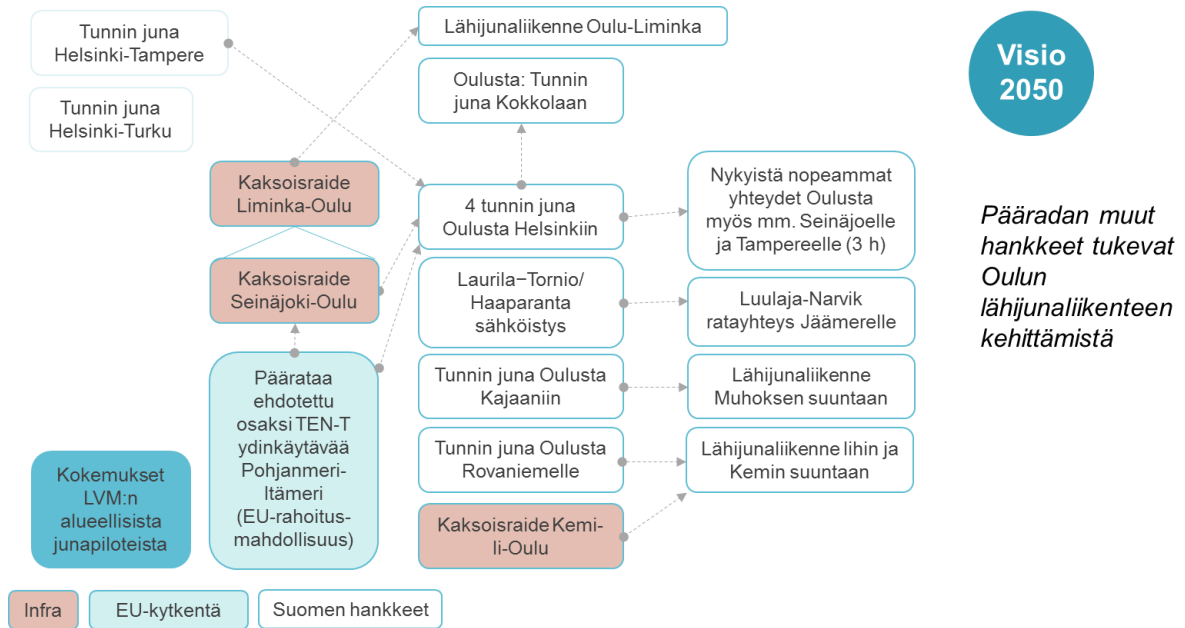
Tunnin juna Helsinki-Tampere

Tunnin juna Helsinki-Turku

Lähijunaliikenne Oulu-Liminka

Oulusta: Tunnin juna Kokkolaan

Visio 2050

Kaksoisraide Liminka-Oulu

4 tunnin juna Oulusta Helsinkiin

Nykyistä nopeammat yhteydet Oulusta myös mm. Seinäjoelle ja Tampereelle (3 h)

Pääradan muut hankkeet tukevat Oulun lähijunaliikenteen kehittämistä

Kaksoisraide Seinäjoki-Oulu

Laurila−Tornio/ Haaparanta sähköistys

Luulaja-Narvik ratayhteys Jäämerelle

Päärataa ehdotettu osaksi TEN-T ydinkäytävää Pohjanmeri-Itämeri (EU-rahoitus-mahdollisuus)

Tunnin juna Oulusta Kajaaniin

Lähijunaliikenne Muhoksen suuntaan

Kokemukset LVM:n alueellisista junapiloteista

Tunnin juna Oulusta Rovaniemelle

Lähijunaliikenne lihin ja Kemin suuntaan

Kaksoisraide Kemi-li-Oulu

Infra

EU-kytkentä

Suomen hankkeet